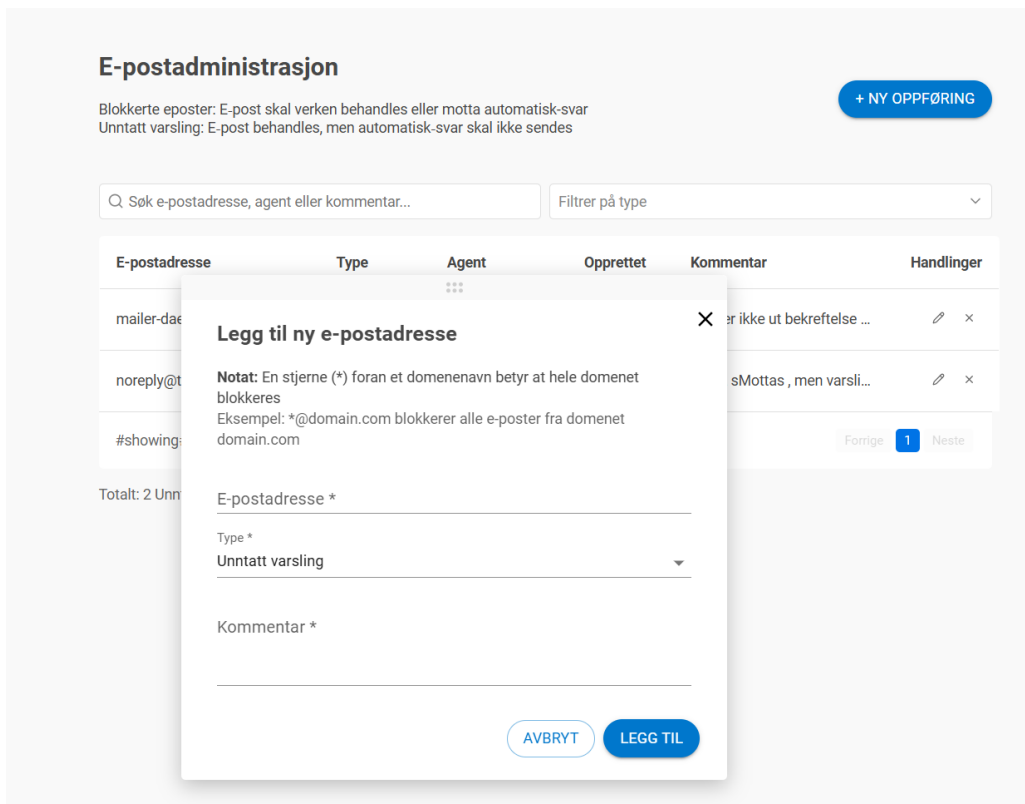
E-postadministrasjon

Blokkerte eposter: E-post skal verken behandles eller motta automatisk-svar
Unntatt varsling: E-post behandles, men automatisk-svar skal ikke sendes

+ NY OPPFØRING

Søk e-postadresse, agent eller kommentar...

Filtrer på type

| E-postadresse | Type | Agent | Opprettet | Kommentar | Handlinger |
|---|---|---|---|---|---|
| mailer-dae | | | | er ikke ut bekreftelse ... | |
| noreply@t | | | | sMottas , men varsli... | |

#showing

Forrige 1 Neste

Totalt: 2 Unn

Legg til ny e-postadresse

Notat: En stjerne (*) foran et domenenavn betyr at hele domenet blokkeres
Eksempel: *@domain.com blokkerer alle e-poster fra domenet domain.com

E-postadresse *

Type *
Unntatt varsling

Kommentar *

AVBRYT

LEGG TIL